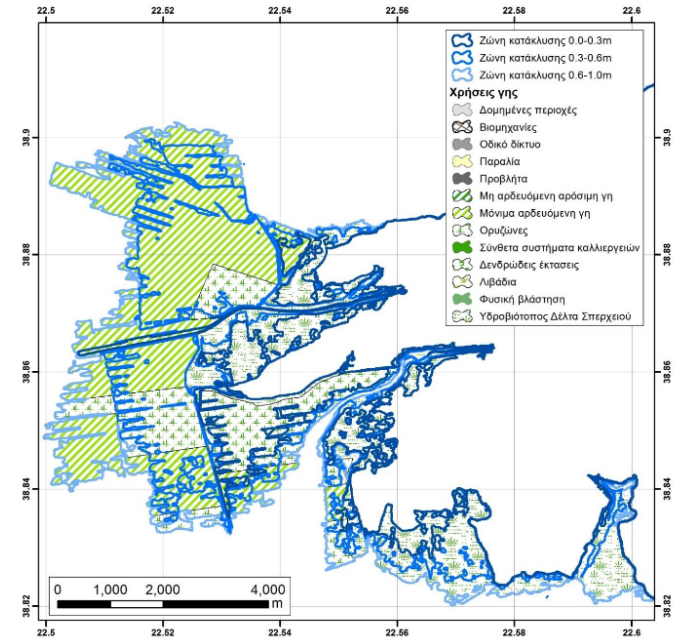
22.5 22.52 22.54 22.56 22.58 22.6

Ζώνη κατάκλυσης 0.0-0.3m
Ζώνη κατάκλυσης 0.3-0.6m
Ζώνη κατάκλυσης 0.6-1.0m
Χρήσεις γης
Δομημένες περιοχές
Βιομηχανίες
Οδικό δίκτυο
Παραλία
Προβλήτα
Μη αρδευόμενη αρόσιμη γη
Μόνιμα αρδευόμενη γη
Ορυζώνες
Σύνθετα συστήματα καλλιεργειών
Δενδρώδεις εκτάσεις
Λιβάδια
Φυσική βλάστηση
Υδροβιότοπος Δέλτα Σπερχειού

38.9 38.88 38.86 38.84 38.82
38.9 38.88 38.86 38.84 38.82

0 1,000 2,000 4,000 m

22.5 22.52 22.54 22.56 22.58 22.6